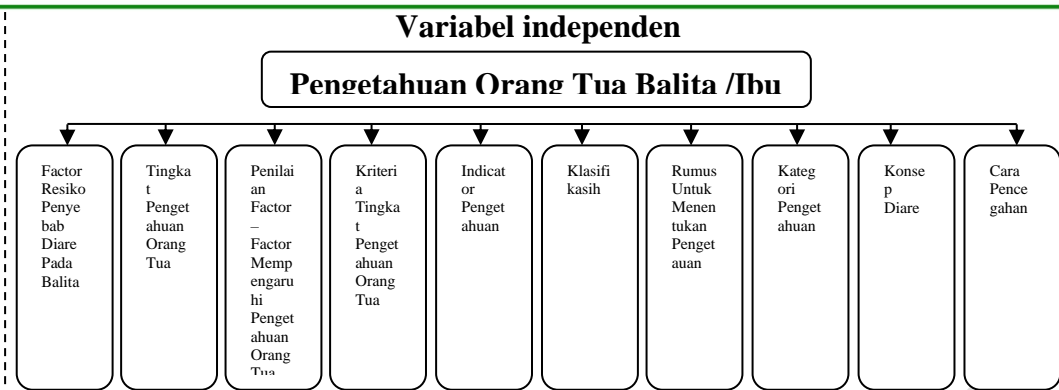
Variabel independen

Pengetahuan Orang Tua Balita /Ibu

Factor Resiko Penyebab Diare Pada Balita

Tingkat Pengetahuan Orang Tua

Penilaian Factor – Factor Mempengaruhi Pengetahuan Orang Tua

Kriteria Tingkat Pengetahuan Orang Tua

Indicator Pengetahuan

Klasifikasih

Rumus Untuk Menentukan Pengetauan

Kategori Pengetahuan

Konsep Diare

Cara Pencegahan